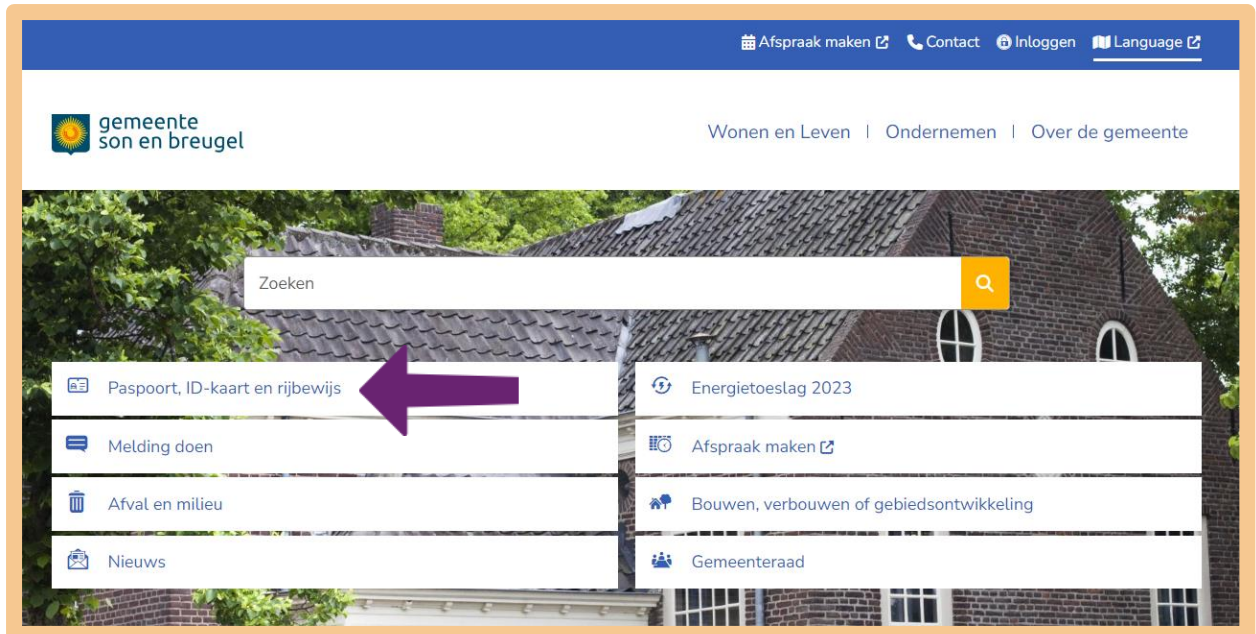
Afspraak maken Contact Inloggen Language

gemeente son en breugel

Wonen en Leven | Ondernemen | Over de gemeente

Zoeken

Paspoort, ID-kaart en rijbewijs

Energietoeslag 2023

Melding doen

Afspraak maken

Afval en milieu

Bouwen, verbouwen of gebiedsontwikkeling

Nieuws

Gemeenteraad